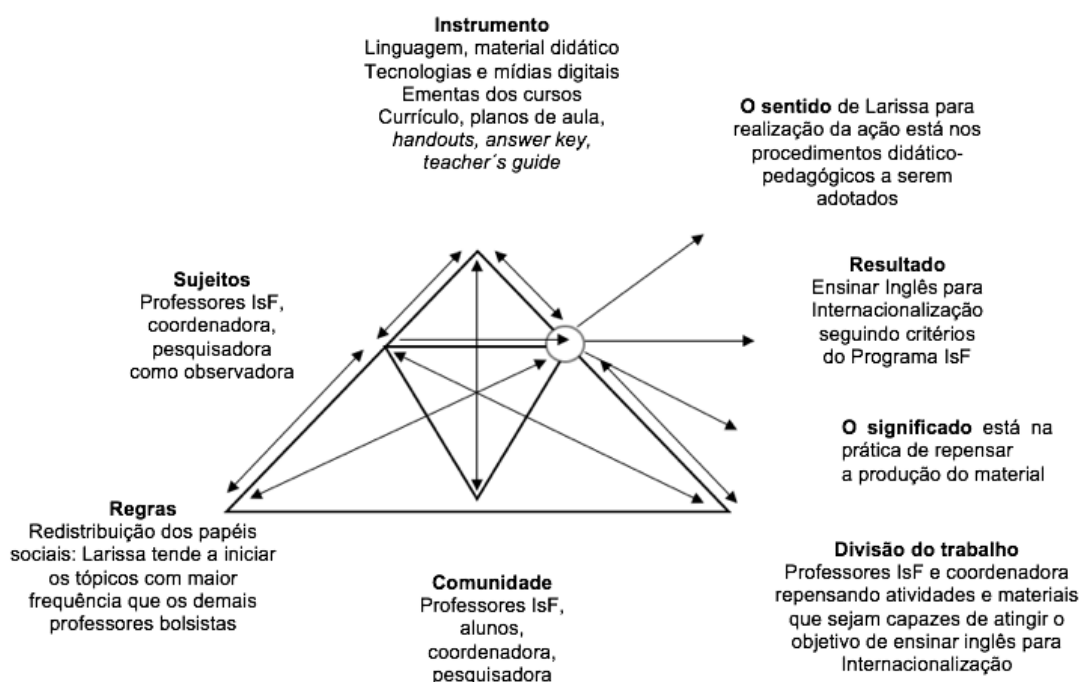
**Instrumento**
Linguagem, material didático
Tecnologias e mídias digitais
Ementas dos cursos
Currículo, planos de aula, *handouts, answer key, teacher´s guide*

**O sentido** de Larissa para realização da ação está nos procedimentos didático-pedagógicos a serem adotados

**Sujeitos**
Professores IsF, coordenadora, pesquisadora como observadora

**Resultado**
Ensinar Inglês para Internacionalização seguindo critérios do Programa IsF

**O significado** está na prática de repensar a produção do material

**Regras**
Redistribuição dos papéis sociais: Larissa tende a iniciar os tópicos com maior frequência que os demais professores bolsistas

**Comunidade**
Professores IsF, alunos, coordenadora, pesquisadora

**Divisão do trabalho**
Professores IsF e coordenadora repensando atividades e materiais que sejam capazes de atingir o objetivo de ensinar inglês para Internacionalização